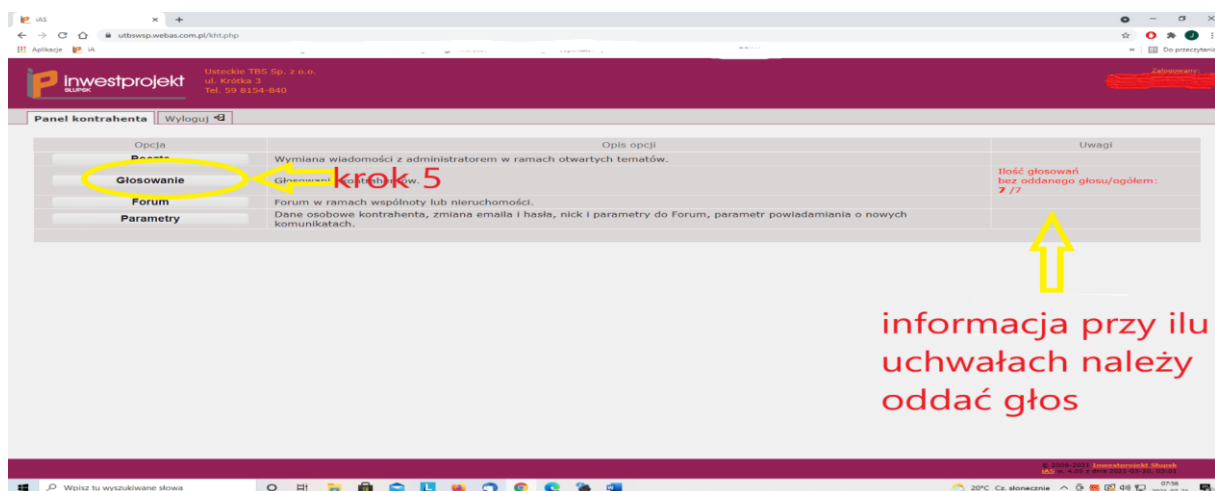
iAS × +

utbswsp.webas.com.pl/kht.php

Aplikacje iA

Do przeczytania

inwestprojekt SŁUPSK

Usteckie TBS Sp. z o.o.
ul. Krótka 3
Tel. 59 8154-840

Zalogowany:

Panel kontrahenta | Wyloguj

| Opcja | Opis opcji | Uwagi |
|---|---|---|
| Poczta | Wymiana wiadomości z administratorem w ramach otwartych tematów. | |
| Głosowanie | Głosowani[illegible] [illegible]ów. | Ilość głosowań bez oddanego głosu/ogółem: 7 /7 |
| Forum | Forum w ramach wspólnoty lub nieruchomości. | |
| Parametry | Dane osobowe kontrahenta, zmiana emaila i hasła, nick i parametry do Forum, parametr powiadamiania o nowych komunikatach. | |

krok 5

informacja przy ilu uchwałach należy oddać głos

© 2008-2021 Inwestprojekt Słupsk
iAS w. 4.00 z dnia 2021-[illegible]

Wpisz tu wyszukiwane słowa

20°C Cz. słonecznie

07:56